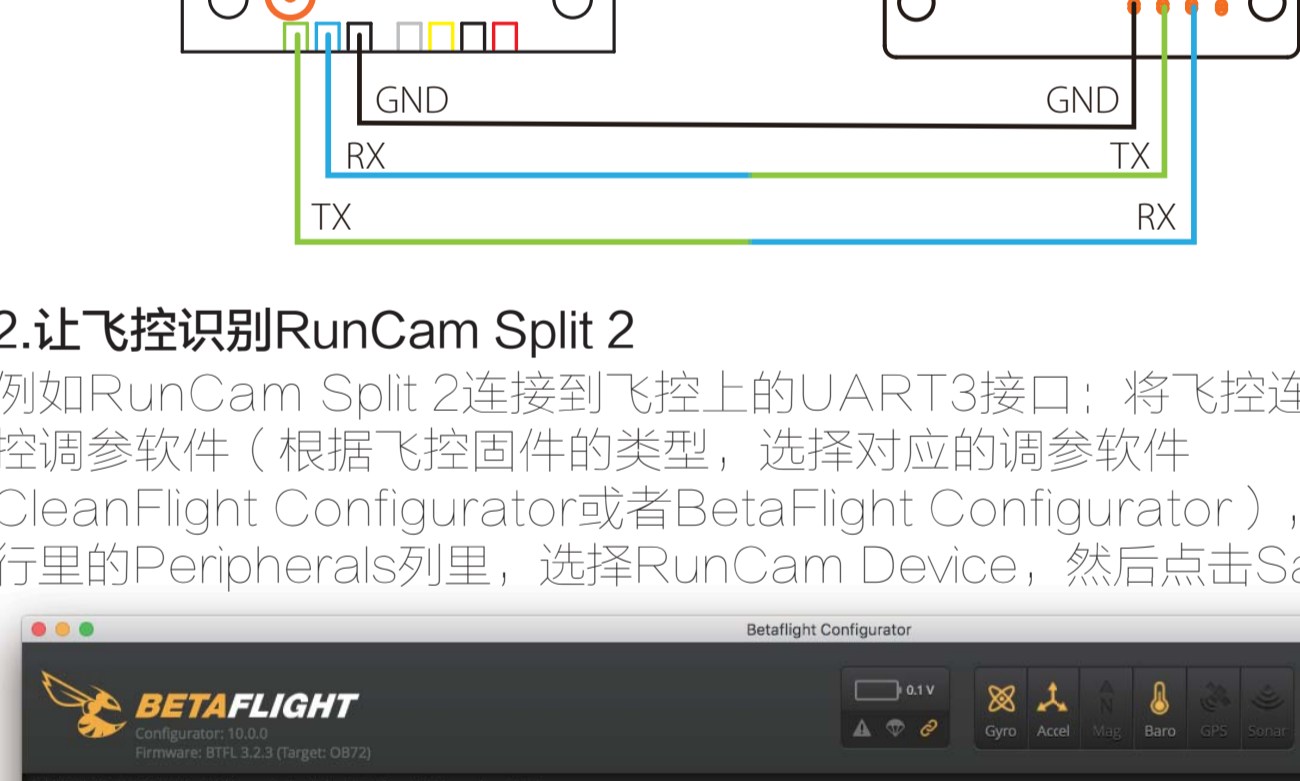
GND
GND
RX
TX
TX
RX

2.让飞控识别RunCam Split 2

例如RunCam Split 2连接到飞控上的UART3接口：将飞控连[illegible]控调参软件（根据飞控固件的类型，选择对应的调参软件 CleanFlight Configurator或者BetaFlight Configurator），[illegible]行里的Peripherals列里，选择RunCam Device，然后点击Sa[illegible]

Betaflight Configurator

BETAFLIGHT
Configurator: 10.0.0
Firmware: BTFL 3.2.3 (Target: OB72)

0.1 V

Gyro
Accel
Mag
Baro
GPS
Sonar